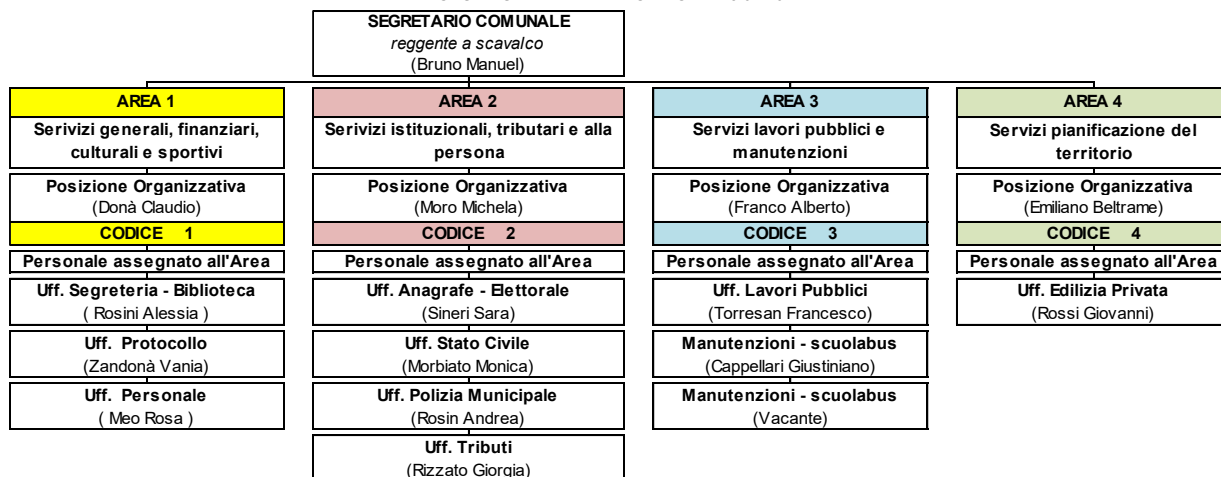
SEGRETARIO COMUNALE
*reggente a scavalco*
(Bruno Manuel)

AREA 1
Serivizi generali, finanziari, culturali e sportivi
Posizione Organizzativa
(Donà Claudio)
CODICE 1
Personale assegnato all'Area
Uff. Segreteria - Biblioteca
( Rosini Alessia )
Uff. Protocollo
(Zandonà Vania)
Uff. Personale
( Meo Rosa )

AREA 2
Serivizi istituzionali, tributari e alla persona
Posizione Organizzativa
(Moro Michela)
CODICE 2
Personale assegnato all'Area
Uff. Anagrafe - Elettorale
(Sineri Sara)
Uff. Stato Civile
(Morbiato Monica)
Uff. Polizia Municipale
(Rosin Andrea)
Uff. Tributi
(Rizzato Giorgia)

AREA 3
Servizi lavori pubblici e manutenzioni
Posizione Organizzativa
(Franco Alberto)
CODICE 3
Personale assegnato all'Area
Uff. Lavori Pubblici
(Torresan Francesco)
Manutenzioni - scuolabus
(Cappellari Giustiniano)
Manutenzioni - scuolabus
(Vacante)

AREA 4
Servizi pianificazione del territorio
Posizione Organizzativa
(Emiliano Beltrame)
CODICE 4
Personale assegnato all'Area
Uff. Edilizia Privata
(Rossi Giovanni)